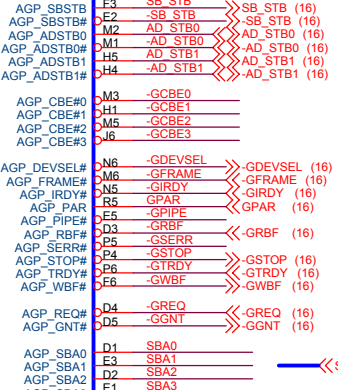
AGP_SBSTB F3 SB_STB SB_STB (16)
AGP_SBSTB# E2 -SB_STB -SB_STB (16)
AGP_ADSTB0 M2 AD_STB0 AD_STB0 (16)
AGP_ADSTB0# M1 -AD_STB0 -AD_STB0 (16)
AGP_ADSTB1 H5 AD_STB1 AD_STB1 (16)
AGP_ADSTB1# H4 -AD_STB1 -AD_STB1 (16)

AGP_CBE#0 M3 -GCBE0
AGP_CBE#1 H1 -GCBE1
AGP_CBE#2 M5 -GCBE2
AGP_CBE#3 J6 -GCBE3

AGP_DEVSEL# N6 -GDEVSEL -GDEVSEL (16)
AGP_FRAME# M6 -GFRAME -GFRAME (16)
AGP_IRDY# N5 -GIRDY -GIRDY (16)
AGP_PAR R5 GPAR GPAR (16)
AGP_PIPE# F5 -GPIPE
AGP_RBF# D3 -GRBF -GRBF (16)
AGP_SERR# P5 -GSERR
AGP_STOP# P4 -GSTOP -GSTOP (16)
AGP_TRDY# P6 -GTRDY -GTRDY (16)
AGP_WBF# F6 -GWBF -GWBF (16)

AGP_REQ# D4 -GREQ -GREQ (16)
AGP_GNT# D5 -GGNT -GGNT (16)

AGP_SBA0 D1 SBA0
AGP_SBA1 E3 SBA1
AGP_SBA2 D2 SBA2
E1 SBA3